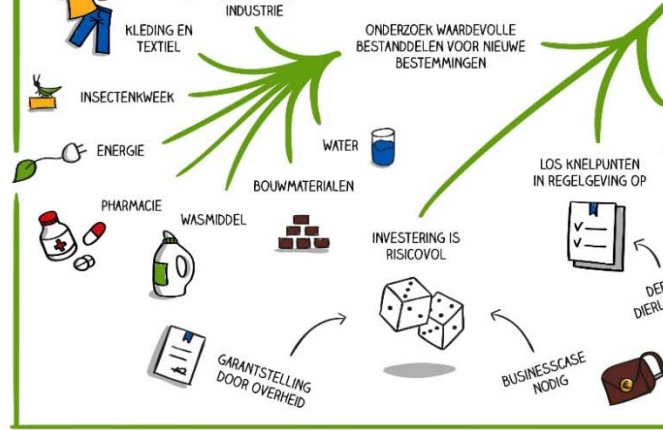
INDUSTRIE

KLEDING EN TEXTIEL

ONDERZOEK WAARDEVOLLE BESTANDDELEN VOOR NIEUWE BESTEMMINGEN

INSECTENKWEEK

ENERGIE

WATER

LOS KNELPUNTEN IN REGELGEVING OP

BOUWMATERIALEN

PHARMACIE

WASMIDDEL

INVESTERING IS RISICOVOL

DEF
DIERL

GARANTSTELLING DOOR OVERHEID

BUSINESSCASE NODIG